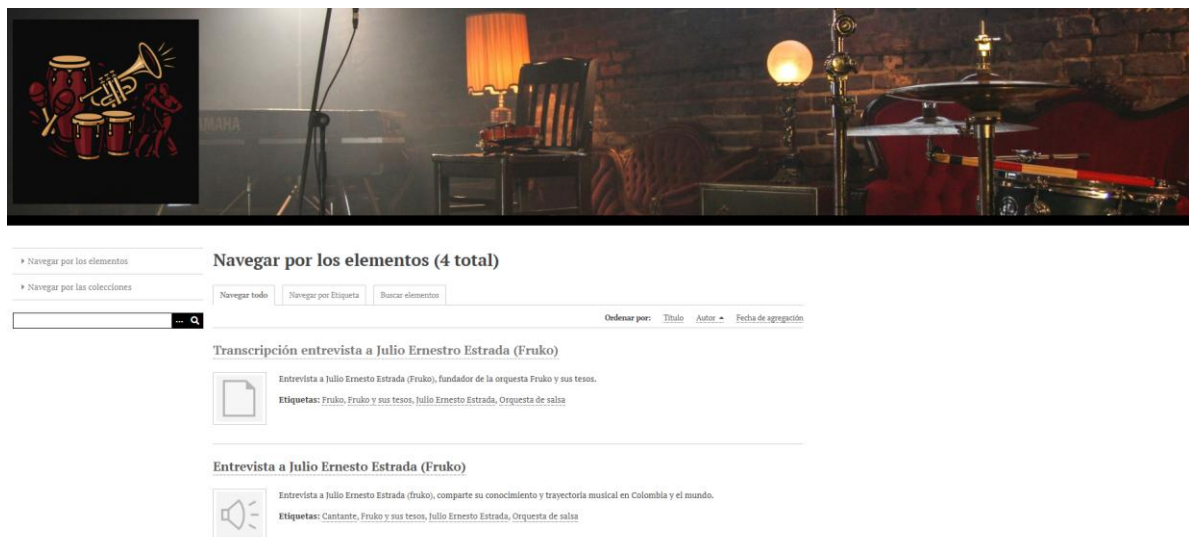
Navegar por los elementos

Navegar por las colecciones

Navegar por los elementos (4 total)

Navegar todo | Navegar por Etiqueta | Buscar elementos

Ordenar por: Título Autor ▲ Fecha de agregación

Transcripción entrevista a Julio Ernestro Estrada (Fruko)

Entrevista a Julio Ernesto Estrada (Fruko), fundador de la orquesta Fruko y sus tesos.

Etiquetas: Fruko, Fruko y sus tesos, Julio Ernesto Estrada, Orquesta de salsa

Entrevista a Julio Ernesto Estrada (Fruko)

Entrevista a Julio Ernesto Estrada (fruko), comparte su conocimiento y trayectoria musical en Colombia y el mundo.

Etiquetas: Cantante, Fruko y sus tesos, Julio Ernesto Estrada, Orquesta de salsa